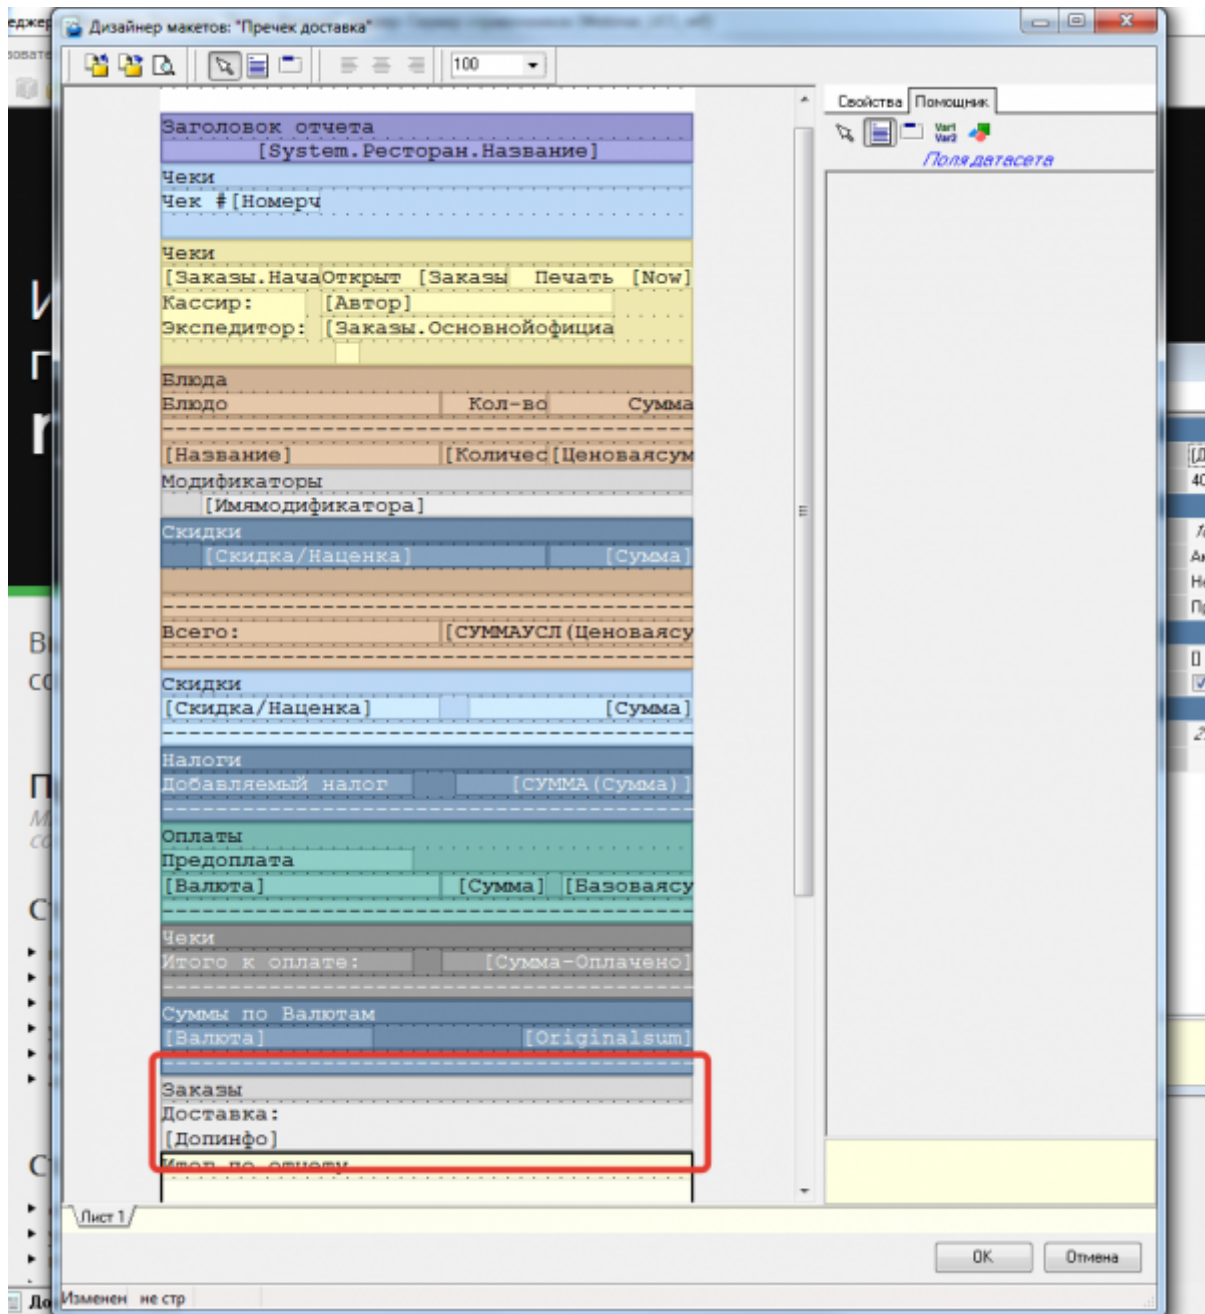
Дизайнер макетов: "Пречек доставка"

100

Заголовок отчета
[System.Ресторан.Название]
Чеки
Чек #[Номерч
Чеки
[Заказы.НачаОткрыт [Заказы Печать [Now]
Кассир: [Автор]
Экспедитор: [Заказы.Основнойофица
Блюда
Блюдо Кол-во Сумма
[Название] [Количес[Ценоваясум
Модификаторы
[Имямодификатора]
Скидки
[Скидка/Наценка] [Сумма]
Всего: [СУММАУСЛ(Ценоваясу
Скидки
[Скидка/Наценка] [Сумма]
Налоги
Добавляемый налог [СУММА(Сумма)]
Оплаты
Предоплата
[Валюта] [Сумма] [Базоваясу
Чеки
Итого к оплате: [Сумма-Оплачено]
Суммы по Валютам
[Валюта] [Originalsum]
Заказы
Доставка:
[Допинфо]
Итог по отчету

Свойства Помощник
Var1 Var2
Поля датасета

Лист 1

OK Отмена

Изменен не стр